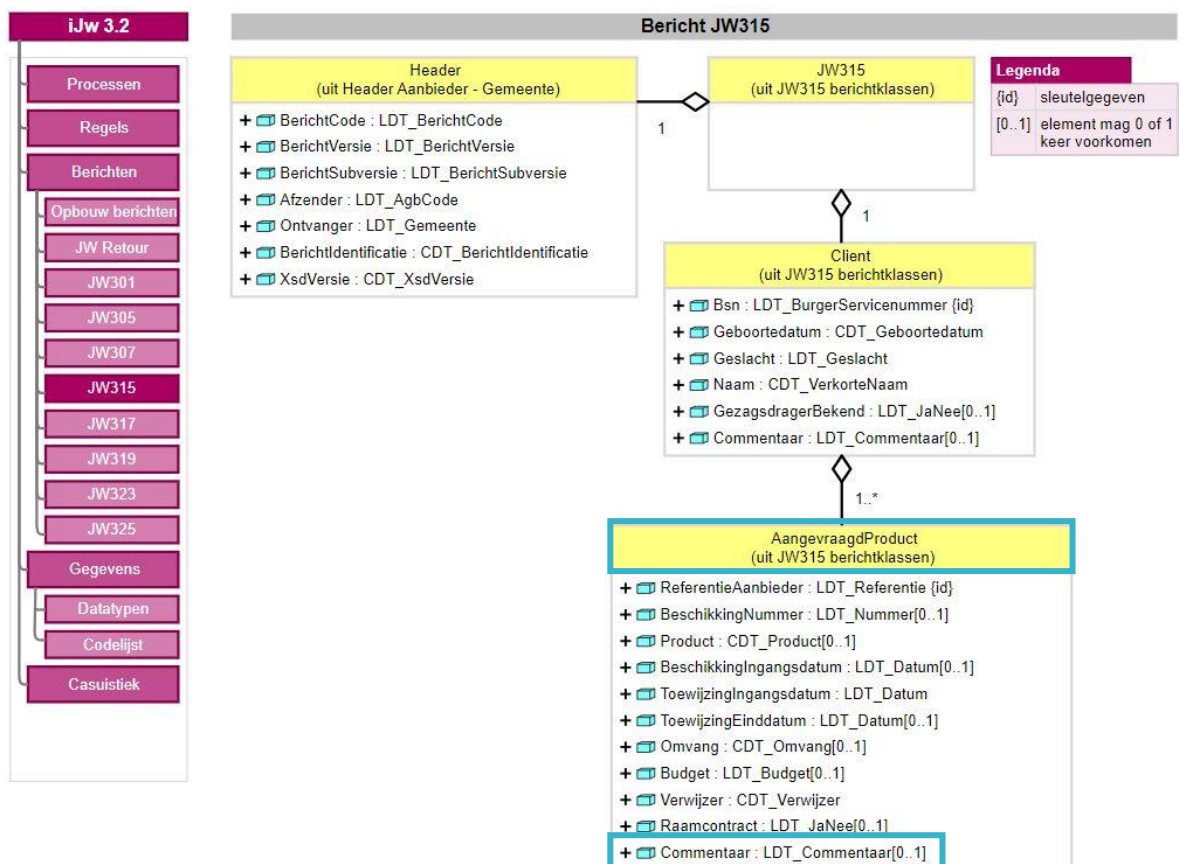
iJw 3.2

Processen
Regels
Berichten
Opbouw berichten
JW Retour
JW301
JW305
JW307
JW315
JW317
JW319
JW323
JW325
Gegevens
Datatypen
Codelijst
Casuistiek

Bericht JW315

Header
(uit Header Aanbieder - Gemeente)

+ BerichtCode : LDT_BerichtCode
+ BerichtVersie : LDT_BerichtVersie
+ BerichtSubversie : LDT_BerichtSubversie
+ Afzender : LDT_AgbCode
+ Ontvanger : LDT_Gemeente
+ BerichtIdentificatie : CDT_BerichtIdentificatie
+ XsdVersie : CDT_XsdVersie

1

JW315
(uit JW315 berichtklassen)

Legenda

| {id} | sleutelgegeven |
|---|---|
| [0..1] | element mag 0 of 1 keer voorkomen |

1

Client
(uit JW315 berichtklassen)

+ Bsn : LDT_BurgerServicenummer {id}
+ Geboortedatum : CDT_Geboortedatum
+ Geslacht : LDT_Geslacht
+ Naam : CDT_VerkorteNaam
+ GezagsdragerBekend : LDT_JaNee[0..1]
+ Commentaar : LDT_Commentaar[0..1]

1..*

AangevraagdProduct
(uit JW315 berichtklassen)

+ ReferentieAanbieder : LDT_Referentie {id}
+ BeschikkingNummer : LDT_Nummer[0..1]
+ Product : CDT_Product[0..1]
+ BeschikkingIngangsdatum : LDT_Datum[0..1]
+ ToewijzingIngangsdatum : LDT_Datum
+ ToewijzingEinddatum : LDT_Datum[0..1]
+ Omvang : CDT_Omvang[0..1]
+ Budget : LDT_Budget[0..1]
+ Verwijzer : CDT_Verwijzer
+ Raamcontract : LDT_JaNee[0..1]
+ Commentaar : LDT_Commentaar[0..1]